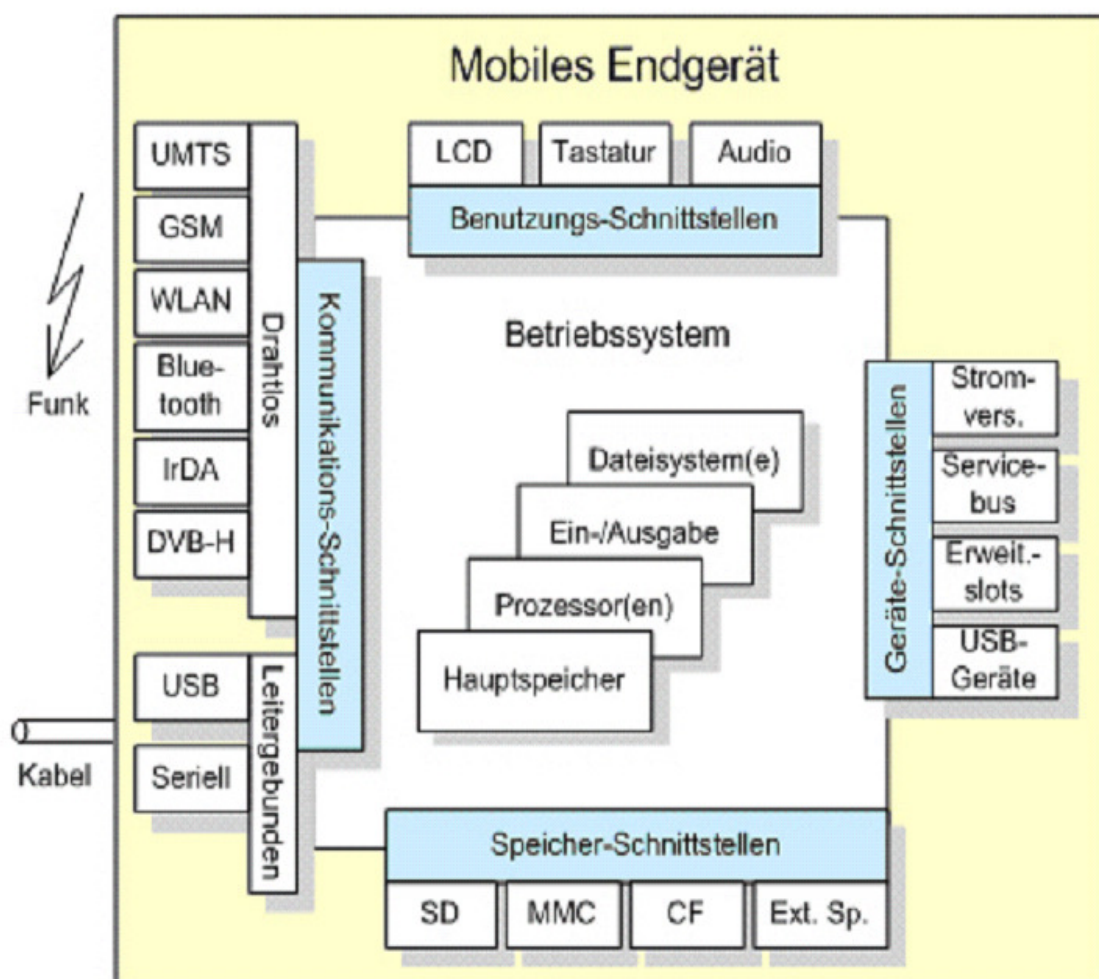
Mobiles Endgerät

UMTS
GSM
WLAN
Bluetooth
IrDA
DVB-H
Drahtlos

Funk

USB
Seriell
Leitergebunden

Kabel

Kommunikations-Schnittstellen

LCD
Tastatur
Audio
Benutzungs-Schnittstellen

Betriebssystem

Dateisystem(e)
Ein-/Ausgabe
Prozessor(en)
Hauptspeicher

Geräte-Schnittstellen
Stromvers.
Servicebus
Erweit.-slots
USB-Geräte

Speicher-Schnittstellen
SD
MMC
CF
Ext. Sp.